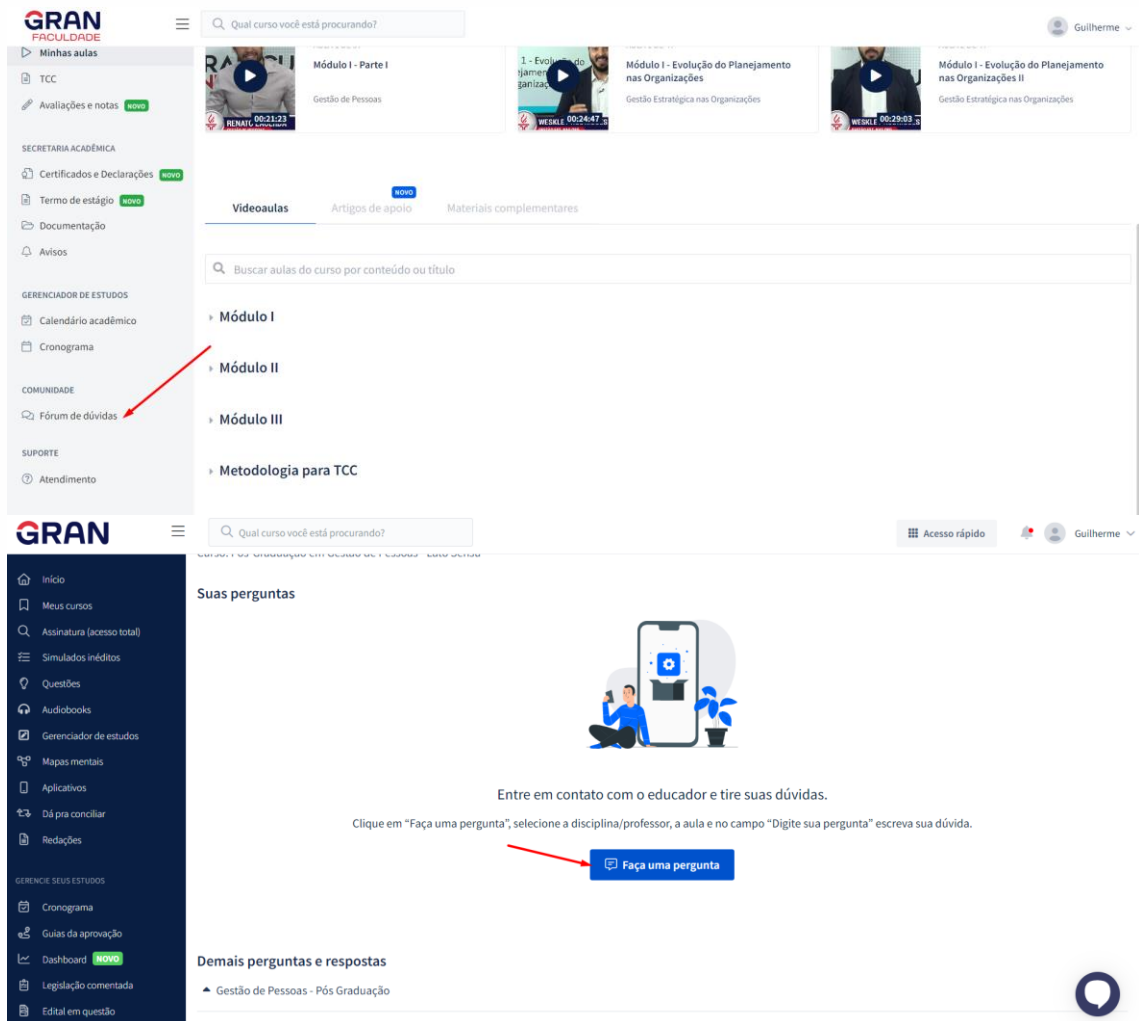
GRAN
FACULDADE

Qual curso você está procurando?

Guilherme

Minhas aulas
TCC
Avaliações e notas NOVO

SECRETARIA ACADÊMICA
Certificados e Declarações NOVO
Termo de estágio NOVO
Documentação
Avisos

GERENCIADOR DE ESTUDOS
Calendário acadêmico
Cronograma

COMUNIDADE
Fórum de dúvidas

SUPORTE
Atendimento

RENATO 00:21:23
Módulo I - Parte I
Gestão de Pessoas

1 - Evolução do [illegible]
WESKLE 00:24:47
Módulo I - Evolução do Planejamento nas Organizações
Gestão Estratégica nas Organizações

WESKLE 00:29:03
Módulo I - Evolução do Planejamento nas Organizações II
Gestão Estratégica nas Organizações

Videoaulas
NOVO
Artigos de apoio
Materiais complementares

Buscar aulas do curso por conteúdo ou título

Módulo I
Módulo II
Módulo III
Metodologia para TCC

GRAN

Qual curso você está procurando?

Acesso rápido
Guilherme

Início
Meus cursos
Assinatura (acesso total)
Simulados inéditos
Questões
Audiobooks
Gerenciador de estudos
Mapas mentais
Aplicativos
Dá pra conciliar
Redações

GERENCIE SEUS ESTUDOS
Cronograma
Guias da aprovação
Dashboard NOVO
Legislação comentada
Edital em questão

Curso: Pós-Graduação em Gestão de Pessoas - Lato Sensu

Suas perguntas

Entre em contato com o educador e tire suas dúvidas.

Clique em "Faça uma pergunta", selecione a disciplina/professor, a aula e no campo "Digite sua pergunta" escreva sua dúvida.

Faça uma pergunta

Demais perguntas e respostas
Gestão de Pessoas - Pós Graduação